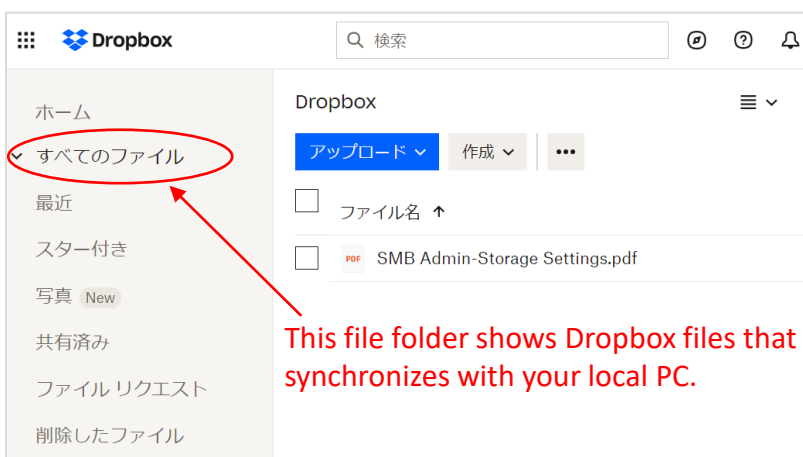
Dropbox

検索

ホーム

すべてのファイル

最近

スター付き

写真 New

共有済み

ファイル リクエスト

削除したファイル

Dropbox

アップロード

作成

•••

ファイル名 ↑

PDF SMB Admin-Storage Settings.pdf

This file folder shows Dropbox files that synchronizes with your local PC.